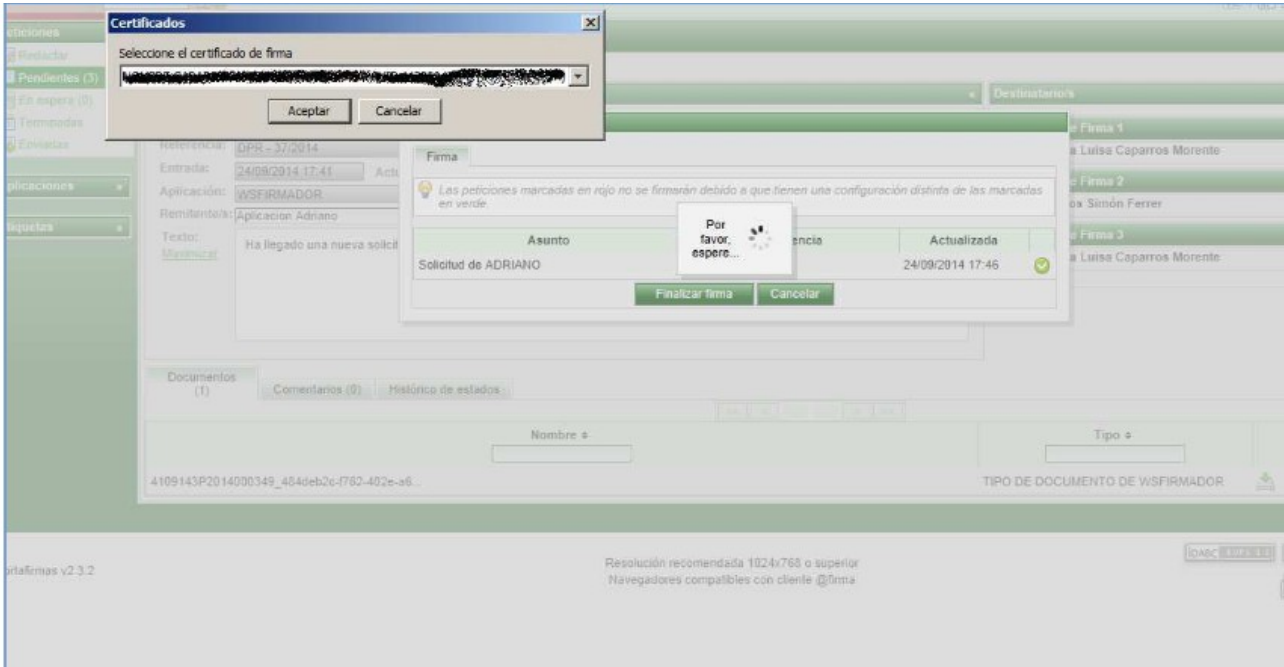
Certificados
Seleccione el certificado de firma
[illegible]
Aceptar Cancelar

eticiones
Redactar
Pendientes (3)
En espera (0)
Terminadas
Enviadas

plicaciones
tiquetas

Referencia: DPR - 37/2014
Entrada: 24/09/2014 17:41 Act
Aplicación: WSFIRMADOR
Remitente/s: Aplicacion Adriano
Texto: Maximizar
Ha llegado una nueva solicit

Firma
Las peticiones marcadas en rojo no se firmarán debido a que tienen una configuración distinta de las marcadas en verde.

| Asunto | encia | Actualizada |
|---|---|---|
| Solicitud de ADRIANO | | 24/09/2014 17:46 |

Por favor, espere...

Finalizar firma Cancelar

Destinatario/s
Firma 1
a Luisa Caparros Morente
Firma 2
os Simón Ferrer
Firma 3
a Luisa Caparros Morente

Documentos (1) Comentarios (0) Histórico de estados

Nombre ⬧ Tipo ⬧
4109143P2014000349_484deb2c-f762-402e-a6... TIPO DE DOCUMENTO DE WSFIRMADOR

rtafirmas v2.3.2
Resolución recomendada 1024x768 o superior
Navegadores compatibles con cliente @firma